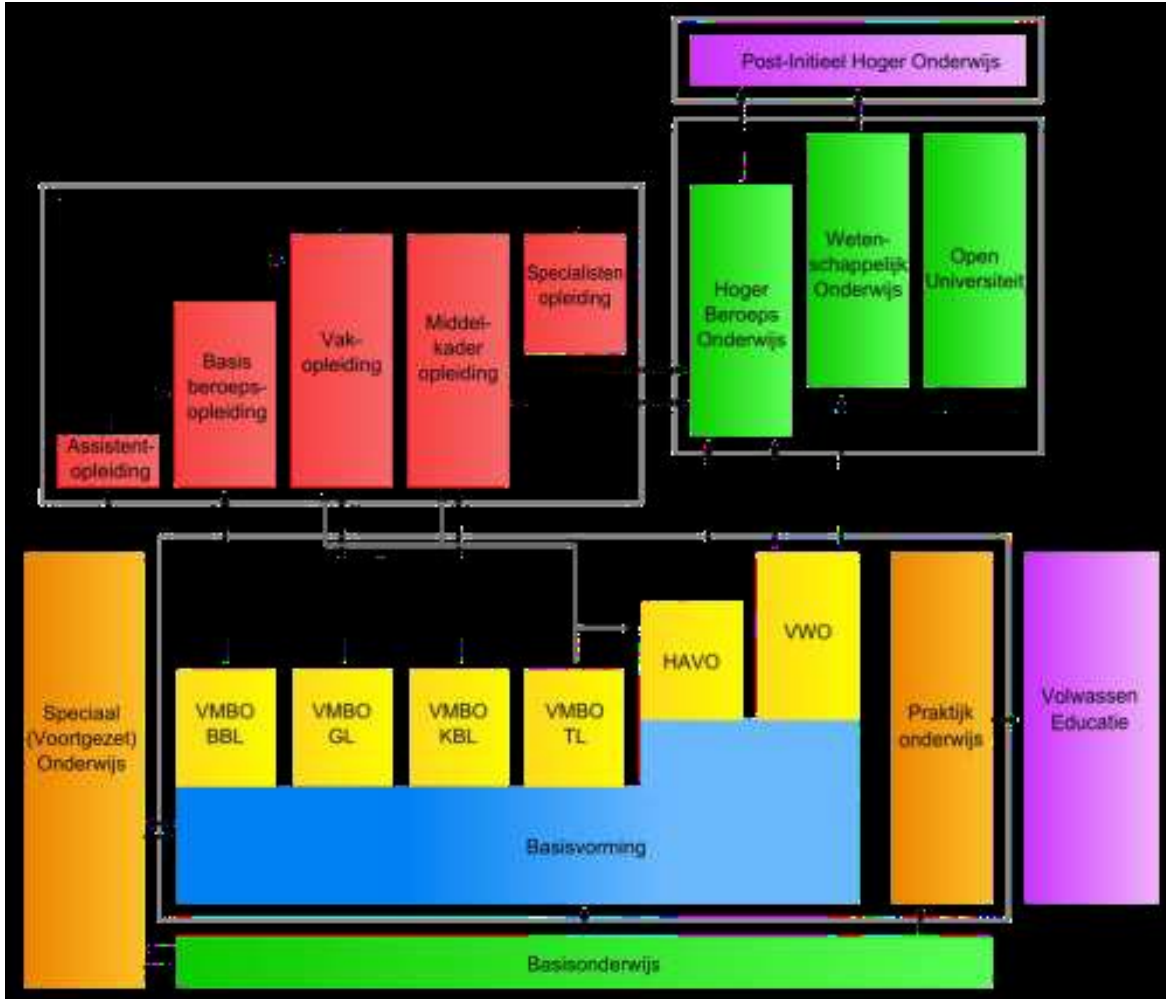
Post-Initieel Hoger Onderwijs

Hoger Beroeps Onderwijs

Weten-schappelijk Onderwijs

Open Universiteit

Assistent-opleiding

Basis beroeps-opleiding

Vak-opleiding

Middel-kader opleiding

Specialisten opleiding

Speciaal (Voortgezet) Onderwijs

VMBO BBL

VMBO GL

VMBO KBL

VMBO TL

HAVO

VWO

Basisvorming

Praktijk onderwijs

Volwassen Educatie

Basisonderwijs